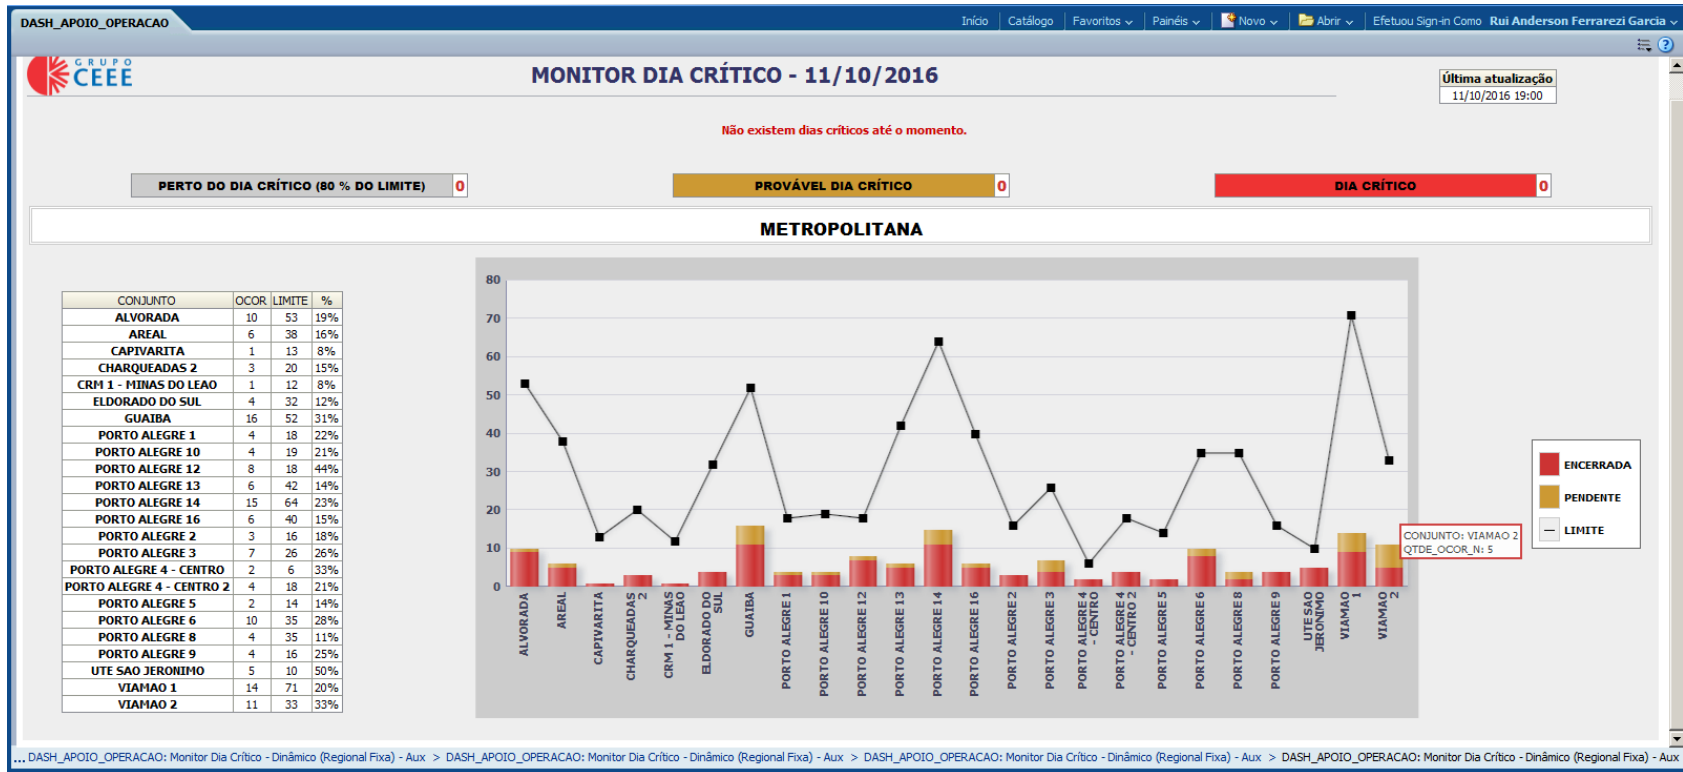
DASH_APOIO_OPERACAO

Início | Catálogo | Favoritos | Painéis | Novo | Abrir | Efetuou Sign-in Como Rui Anderson Ferrarezi Garcia

GRUPO CEEE

MONITOR DIA CRÍTICO - 11/10/2016

Última atualização
11/10/2016 19:00

Não existem dias críticos até o momento.

PERTO DO DIA CRÍTICO (80 % DO LIMITE) 0
PROVÁVEL DIA CRÍTICO 0
DIA CRÍTICO 0

METROPOLITANA

| CONJUNTO | OCOR | LIMITE | % |
|---|---|---|---|
| ALVORADA | 10 | 53 | 19% |
| AREAL | 6 | 38 | 16% |
| CAPIVARITA | 1 | 13 | 8% |
| CHARQUEADAS 2 | 3 | 20 | 15% |
| CRM 1 - MINAS DO LEAO | 1 | 12 | 8% |
| ELDORADO DO SUL | 4 | 32 | 12% |
| GUAIBA | 16 | 52 | 31% |
| PORTO ALEGRE 1 | 4 | 18 | 22% |
| PORTO ALEGRE 10 | 4 | 19 | 21% |
| PORTO ALEGRE 12 | 8 | 18 | 44% |
| PORTO ALEGRE 13 | 6 | 42 | 14% |
| PORTO ALEGRE 14 | 15 | 64 | 23% |
| PORTO ALEGRE 16 | 6 | 40 | 15% |
| PORTO ALEGRE 2 | 3 | 16 | 18% |
| PORTO ALEGRE 3 | 7 | 26 | 26% |
| PORTO ALEGRE 4 - CENTRO | 2 | 6 | 33% |
| PORTO ALEGRE 4 - CENTRO 2 | 4 | 18 | 21% |
| PORTO ALEGRE 5 | 2 | 14 | 14% |
| PORTO ALEGRE 6 | 10 | 35 | 28% |
| PORTO ALEGRE 8 | 4 | 35 | 11% |
| PORTO ALEGRE 9 | 4 | 16 | 25% |
| UTE SAO JERONIMO | 5 | 10 | 50% |
| VIAMAO 1 | 14 | 71 | 20% |
| VIAMAO 2 | 11 | 33 | 33% |

80
70
60
50
40
30
20
10
0

ALVORADA
AREAL
CAPIVARITA
CHARQUEADAS 2
CRM 1 - MINAS DO LEAO
ELDORADO DO SUL
GUAIBA
PORTO ALEGRE 1
PORTO ALEGRE 10
PORTO ALEGRE 12
PORTO ALEGRE 13
PORTO ALEGRE 14
PORTO ALEGRE 16
PORTO ALEGRE 2
PORTO ALEGRE 3
PORTO ALEGRE 4 - CENTRO
PORTO ALEGRE 4 - CENTRO 2
PORTO ALEGRE 5
PORTO ALEGRE 6
PORTO ALEGRE 8
PORTO ALEGRE 9
UTE SAO JERONIMO
VIAMAO 1
VIAMAO 2

CONJUNTO: VIAMAO 2
QTDE_OCOR_N: 5

ENCERRADA
PENDENTE
LIMITE

... DASH_APOIO_OPERACAO: Monitor Dia Crítico - Dinâmico (Regional Fixa) - Aux > DASH_APOIO_OPERACAO: Monitor Dia Crítico - Dinâmico (Regional Fixa) - Aux > DASH_APOIO_OPERACAO: Monitor Dia Crítico - Dinâmico (Regional Fixa) - Aux > DASH_APOIO_OPERACAO: Monitor Dia Crítico - Dinâmico (Regional Fixa) - Aux